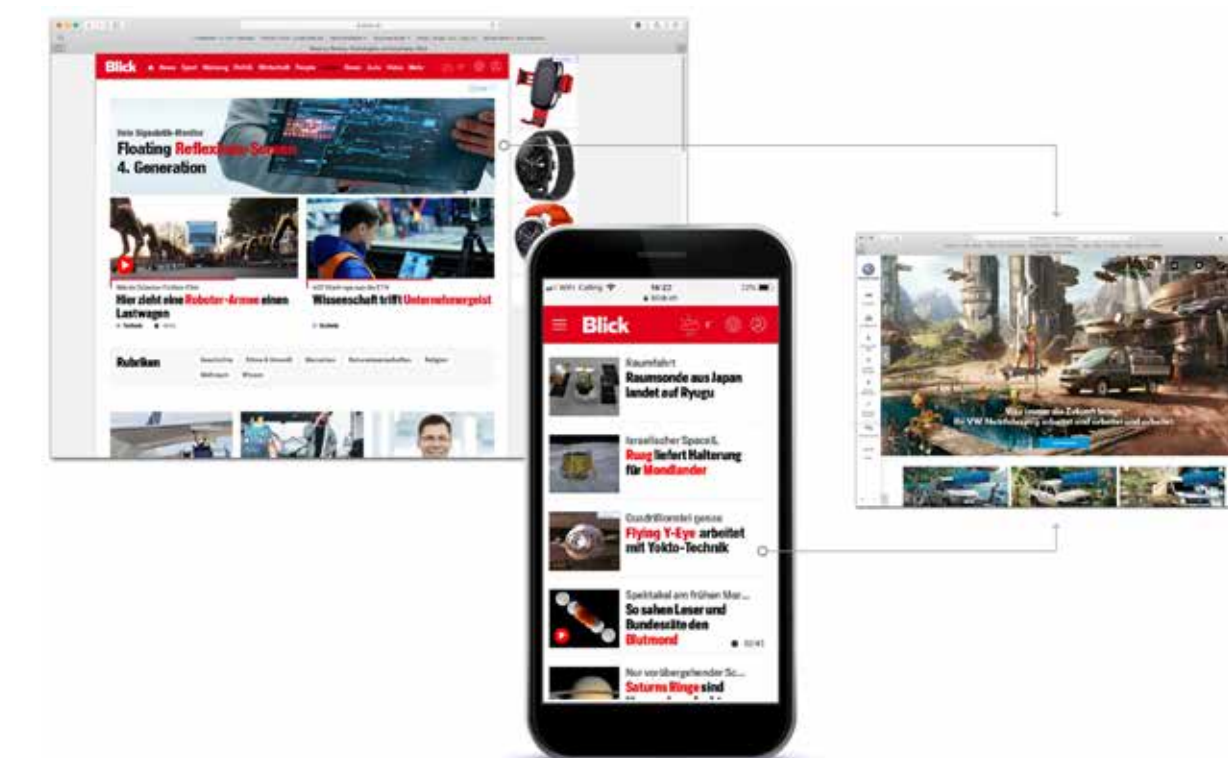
Blick News Sport Meinung Politik Wirtschaft People News Auto Video Mehr

Dein Gigabit-Monitor
Floating Reflexions-Screen 4. Generation

Hier zieht eine Roboter-Armee einen Lastwagen

Wissenschaft trifft Unternehmergeist

Rubriken

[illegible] Calling 14:22 72%
blick.ch

Blick

Raumfahrt
Raumsonde aus Japan landet auf Ryugu

Israelischer SpaceIL
Ruag liefert Halterung für Mondlander

Quadrilliarstel genau
Flying Y-Eye arbeitet mit Yokto-Technik

Spektakel am frühen Mor...
So sahen Laser und Bundesräte den Blutmond
02:41

Nur vorübergehender Sc...
Saturns Ringe sind

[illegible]